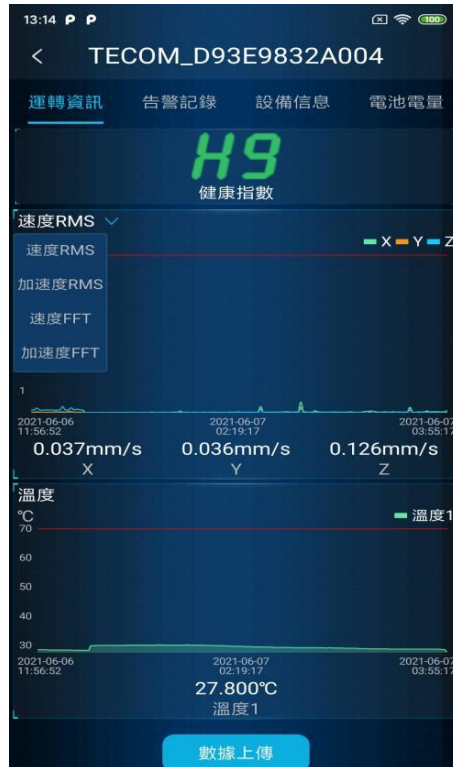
13:14 P P 100

< TECOM_D93E9832A004

運轉資訊 告警記錄 設備信息 電池電量

H9
健康指數

速度RMS

速度RMS
加速度RMS
速度FFT
加速度FFT

X Y Z

1

2021-06-06 11:56:52
2021-06-07 02:19:17
2021-06-07 03:55:17

0.037mm/s X
0.036mm/s Y
0.126mm/s Z

溫度
℃
溫度1

70
60
50
40
30

2021-06-06 11:56:52
2021-06-07 02:19:17
2021-06-07 03:55:17

27.800℃
溫度1

數據上傳